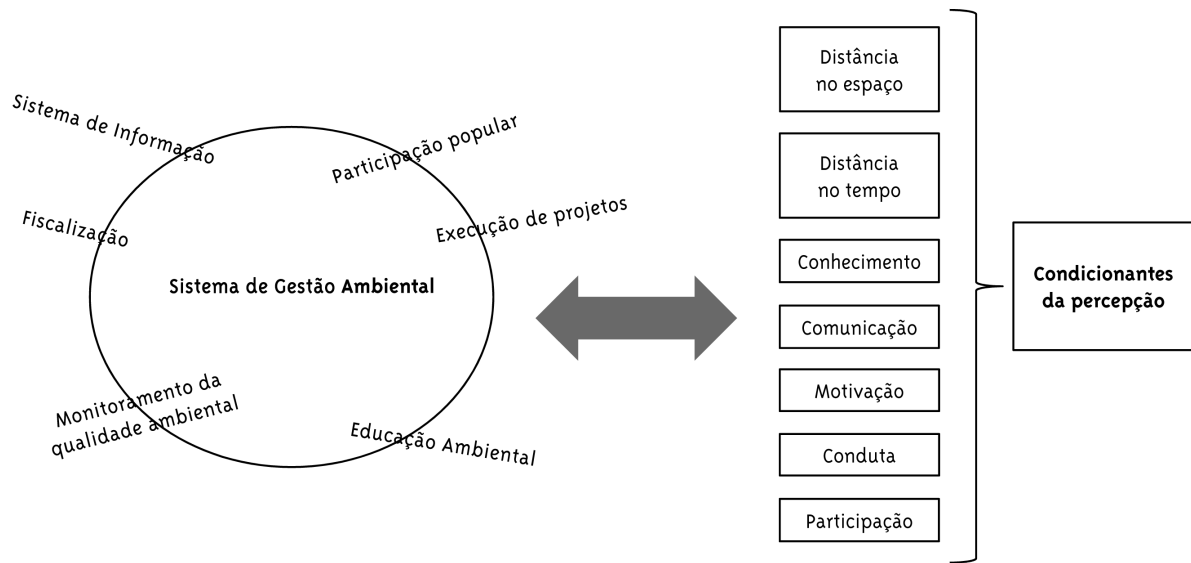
Sistema de Informação

Participação popular

Fiscalização

Execução de projetos

Sistema de Gestão Ambiental

Monitoramento da qualidade ambiental

Educação Ambiental

Distância no espaço

Distância no tempo

Conhecimento

Comunicação

Motivação

Conduta

Participação

Condicionantes da percepção